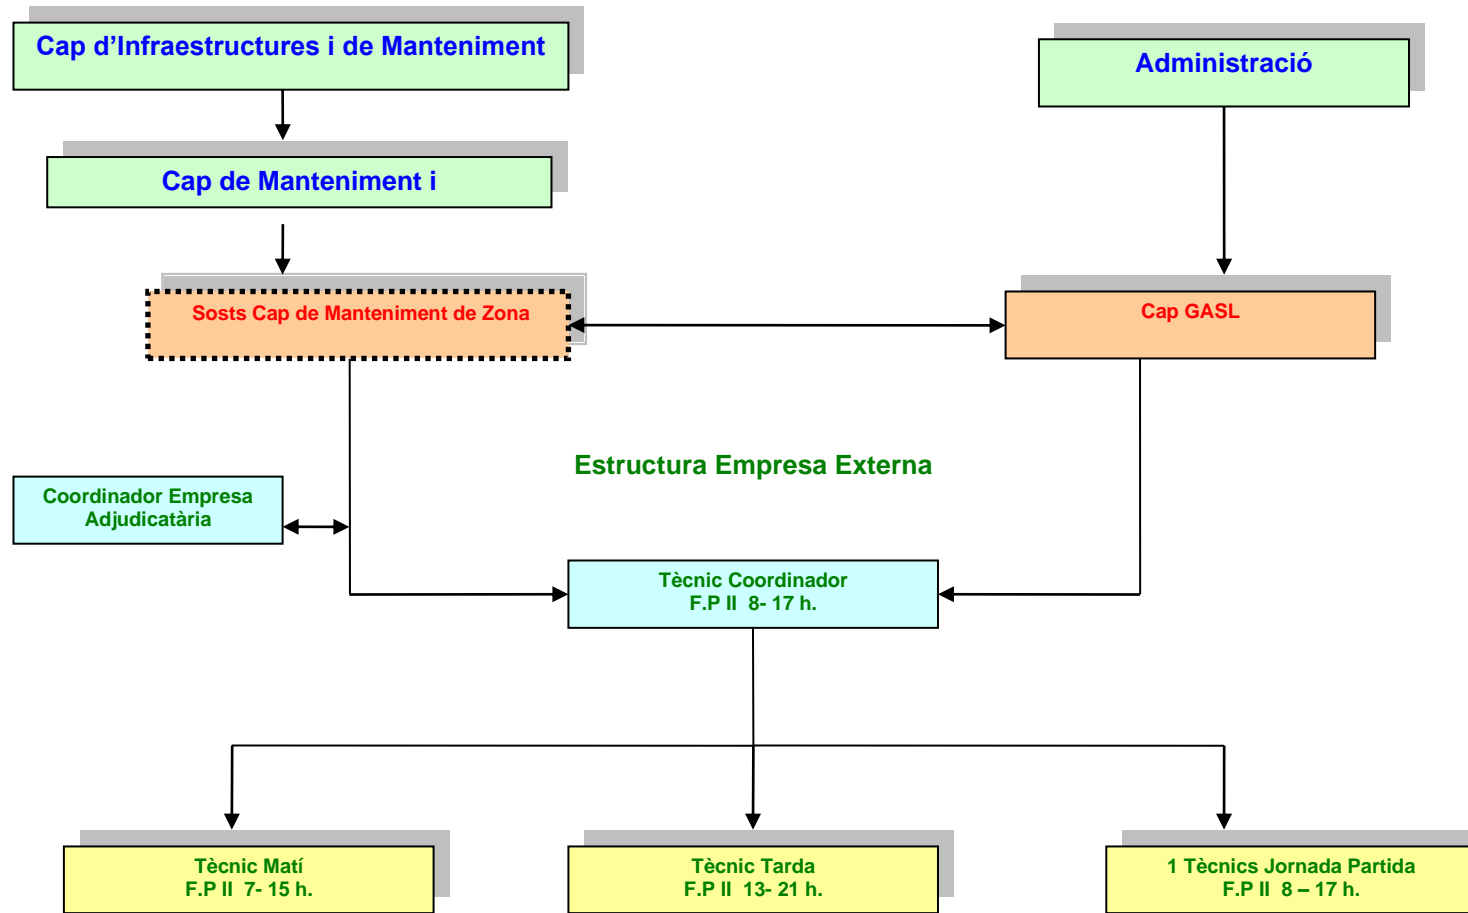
Cap d’Infraestructures i de Manteniment

Administració

Cap de Manteniment i

Sosts Cap de Manteniment de Zona

Cap GASL

Estructura Empresa Externa

Coordinador Empresa Adjudicatària

Tècnic Coordinador
F.P II 8- 17 h.

Tècnic Matí
F.P II 7- 15 h.

Tècnic Tarda
F.P II 13- 21 h.

1 Tècnics Jornada Partida
F.P II 8 – 17 h.